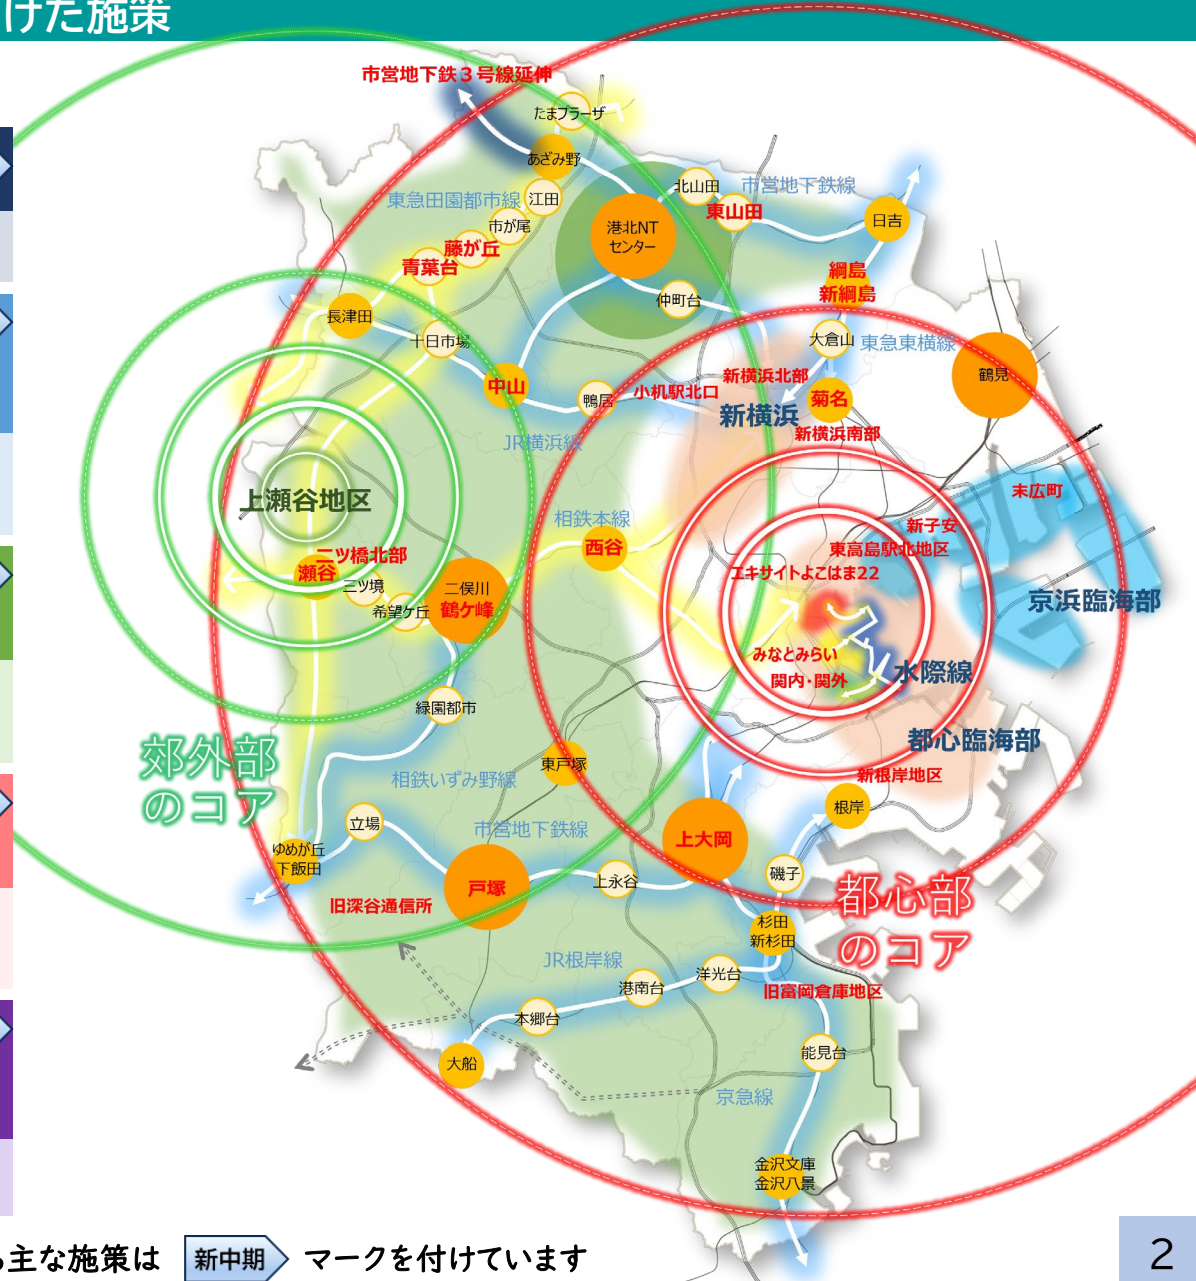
けた施策

市営地下鉄３号線延伸
たまプラーザ
あざみ野
東急田園都市線
江田
市が尾
藤が丘
青葉台
港北NT センター
北山田
東山田
市営地下鉄線
日吉
綱島
新綱島
仲町台
長津田
十日市場
中山
鴨居
小机駅北口
新横浜北部
大倉山
東急東横線
鶴見
新横浜
菊名
新横浜南部
JR横浜線
上瀬谷地区
相鉄本線
西谷
末広町
新子安
東高島駅北地区
エキサイトよこはま22
二ツ橋北部
瀬谷
三ツ境
希望ケ丘
二俣川
鶴ケ峰
京浜臨海部
みなとみらい
関内・関外
水際線
緑園都市
都心臨海部
郊外部のコア
東戸塚
新根岸地区
相鉄いずみ野線
根岸
立場
市営地下鉄線
上大岡
ゆめが丘
下飯田
戸塚
上永谷
磯子
旧深谷通信所
都心部のコア
杉田
新杉田
JR根岸線
港南台
洋光台
旧富岡倉庫地区
本郷台
大船
能見台
京急線
金沢文庫
金沢八景

主な施策は 新中期 マークを付けています
2